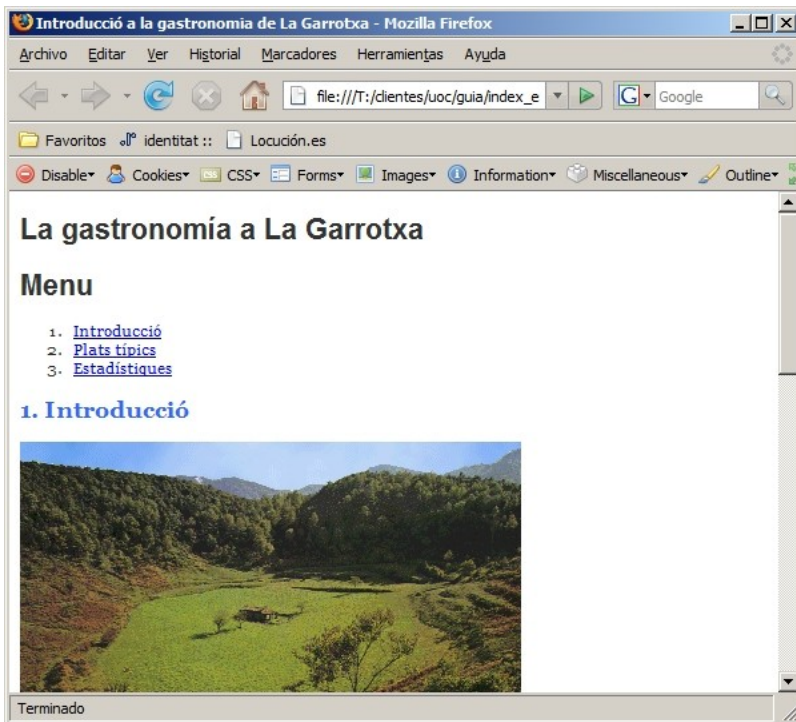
Introducció a la gastronomia de La Garrotxa - Mozilla Firefox

Archivo Editar Ver Historial Marcadores Herramientas Ayuda

file:///T:/clientes/uoc/guia/index_e

Google

Favoritos identitat :: Locución.es

Disable Cookies CSS Forms Images Information Miscellaneous Outline

La gastronomía a La Garrotxa

Menu

1. Introducció
2. Plats típics
3. Estadístiques

1. Introducció

Terminado